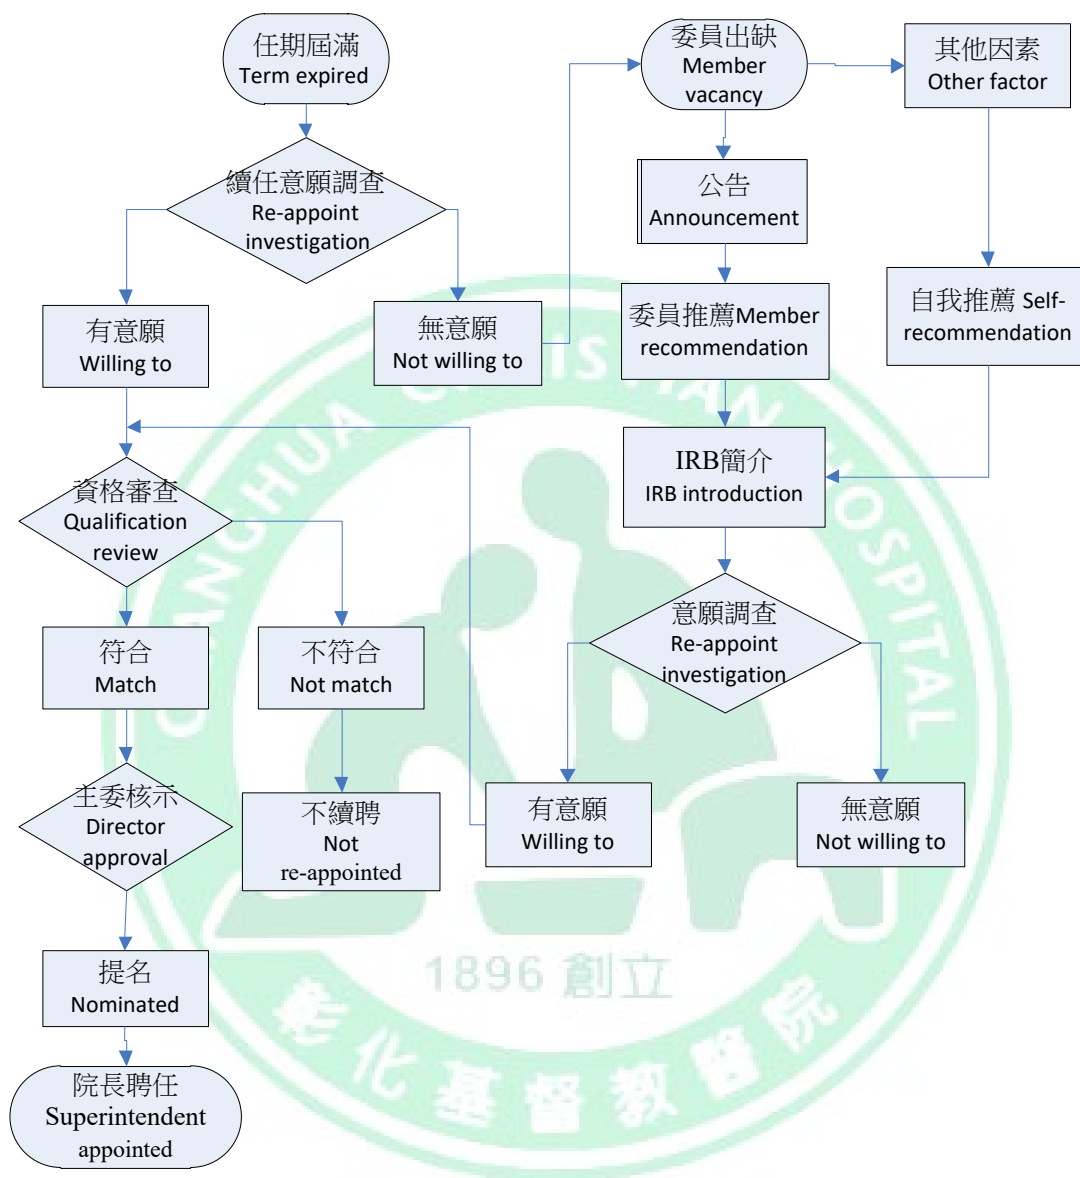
任期屆滿
Term expired

續任意願調查
Re-appoint investigation

有意願
Willing to

無意願
Not willing to

委員出缺
Member vacancy

其他因素
Other factor

公告
Announcement

委員推薦Member recommendation

自我推薦 Self-recommendation

IRB簡介
IRB introduction

資格審查
Qualification review

符合
Match

不符合
Not match

意願調查
Re-appoint investigation

主委核示
Director approval

不續聘
Not re-appointed

有意願
Willing to

無意願
Not willing to

提名
Nominated

院長聘任
Superintendent appointed

CHANGHUA CHRISTIAN HOSPITAL
1896 創立
彰化基督教醫院